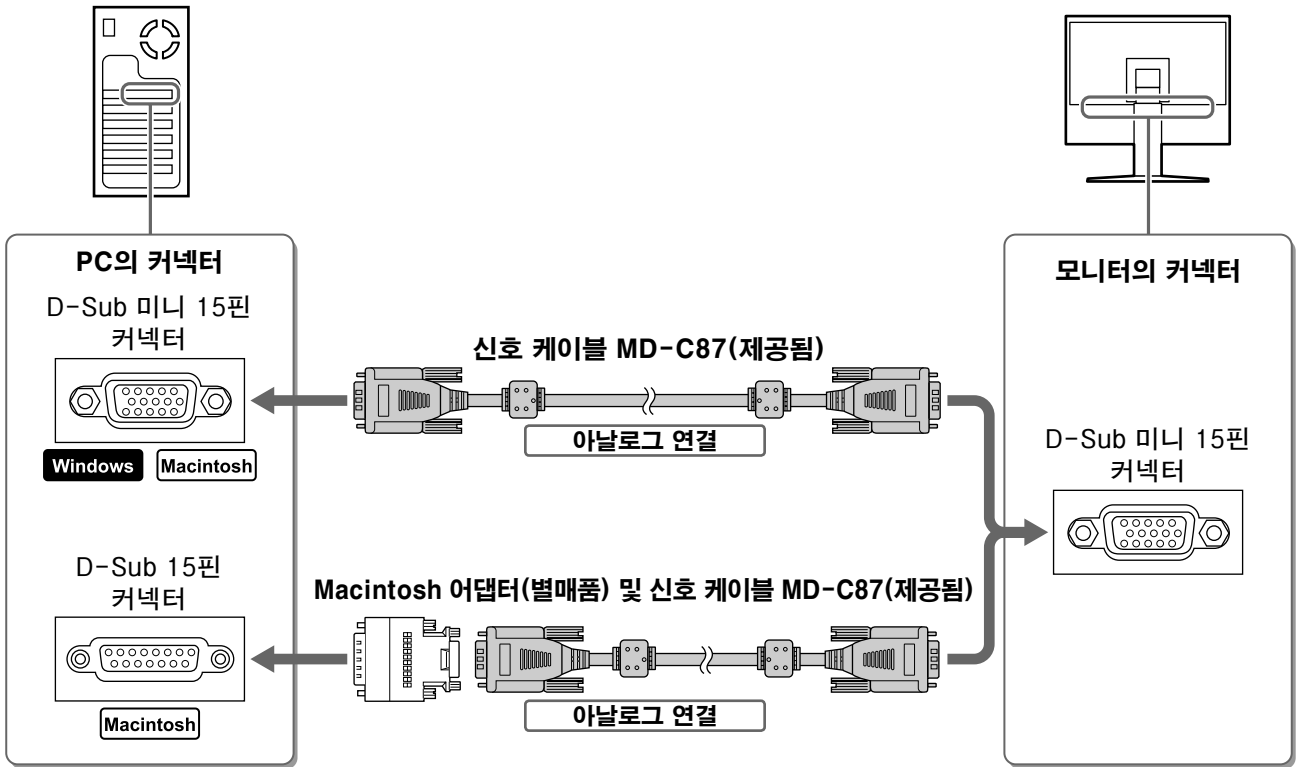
PC의 커넥터

D-Sub 미니 15핀 커넥터

Windows Macintosh

D-Sub 15핀 커넥터

Macintosh

신호 케이블 MD-C87(제공됨)

아날로그 연결

Macintosh 어댑터(별매품) 및 신호 케이블 MD-C87(제공됨)

아날로그 연결

모니터의 커넥터

D-Sub 미니 15핀 커넥터